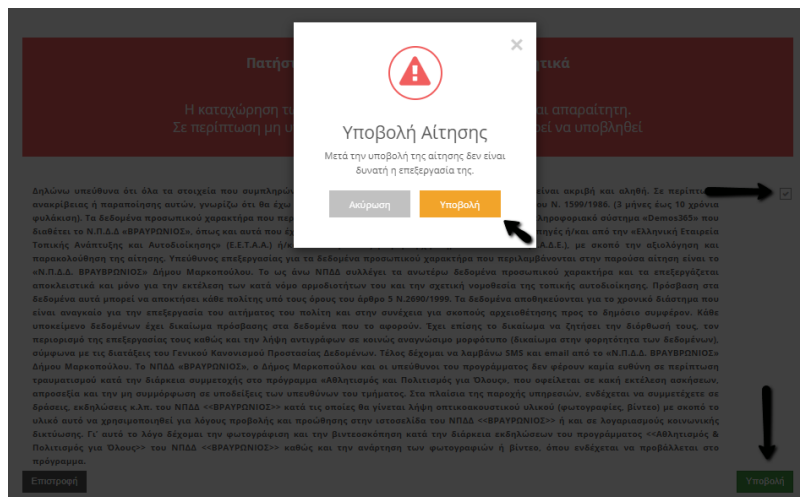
Πατήστ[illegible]ικά

Η καταχώρηση τ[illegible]αι απαραίτητη. Σε περίπτωση μη υ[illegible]εί να υποβληθεί

Υποβολή Αίτησης

Μετά την υποβολή της αίτησης δεν είναι δυνατή η επεξεργασία της.

Ακύρωση

Υποβολή

Δηλώνω υπεύθυνα ότι όλα τα στοιχεία που συμπληρώ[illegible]είναι ακριβή και αληθή. Σε περίπτ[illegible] ανακρίβειας ή παράλειψης αυτών, γνωρίζω ότι θα έχ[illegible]ου Ν. 1599/1986. (3 μήνες έως 10 χρόνια φυλάκιση). Τα δεδομένα προσωπικού χαρακτήρα που περ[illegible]ληροφοριακό σύστημα «Demos365» που διαθέτει το Ν.Π.Δ.Δ «ΒΡΑΥΡΩΝΙΟΣ», όπως και αυτά που έ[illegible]ης ή/και από την «Ελληνική Εταιρεία Τοπικής Ανάπτυξης και Αυτοδιοίκησης» (Ε.Ε.Τ.Α.Α.) ή/κ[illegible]Α.Δ.Ε.), με σκοπό την αξιολόγηση και παρακολούθηση της αίτησης. Υπεύθυνος επεξεργασίας για τα δεδομένα προσωπικού χαρακτήρα που περιλαμβάνονται στην παρούσα αίτηση είναι το «Ν.Π.Δ.Δ. ΒΡΑΥΡΩΝΙΟΣ» Δήμου Μαρκοπούλου. Το ως άνω ΝΠΔΔ συλλέγει τα ανωτέρω δεδομένα προσωπικού χαρακτήρα και τα επεξεργάζεται αποκλειστικά και μόνο για την εκτέλεση των κατά νόμο αρμοδιοτήτων του και την σχετική νομοθεσία της τοπικής αυτοδιοίκησης. Πρόσβαση στα δεδομένα αυτά μπορεί να αποκτήσει κάθε πολίτης υπό τους όρους του άρθρο 5 Ν.2690/1999. Τα δεδομένα αποθηκεύονται για το χρονικό διάστημα που είναι αναγκαίο για την επεξεργασία του αιτήματος του πολίτη και στην συνέχεια για σκοπούς αρχειοθέτησης προς το δημόσιο συμφέρον. Κάθε υποκείμενο δεδομένων έχει δικαίωμα πρόσβασης στα δεδομένα που το αφορούν. Έχει επίσης το δικαίωμα να ζητήσει την διόρθωσή τους, τον περιορισμό της επεξεργασίας τους καθώς και την λήψη αντιγράφων σε κοινώς αναγνώσιμο μορφότυπο (δικαίωμα στην φορητότητα των δεδομένων), σύμφωνα με τις διατάξεις του Γενικού Κανονισμού Προστασίας Δεδομένων. Τέλος δέχομαι να λαμβάνω SMS και email από το «Ν.Π.Δ.Δ. ΒΡΑΥΡΩΝΙΟΣ» Δήμου Μαρκοπούλου. Το ΝΠΔΔ «ΒΡΑΥΡΩΝΙΟΣ», ο Δήμος Μαρκοπούλου και οι υπεύθυνοι του προγράμματος δεν φέρουν καμία ευθύνη σε περίπτωση τραυματισμού κατά την διάρκεια συμμετοχής στο πρόγραμμα «Αθλητισμός και Πολιτισμός για Όλους», που οφείλεται σε κακή εκτέλεση ασκήσεων, απροσεξία και την μη συμμόρφωση σε υποδείξεις των υπευθύνων του τμήματος. Στα πλαίσια της παροχής υπηρεσιών, ενδέχεται να συμμετέχετε σε δράσεις, εκδηλώσεις κ.λπ. του ΝΠΔΔ <<ΒΡΑΥΡΩΝΙΟΣ>> κατά τις οποίες θα γίνεται λήψη οπτικοακουστικού υλικού (φωτογραφίες, βίντεο) με σκοπό το υλικό αυτό να χρησιμοποιηθεί για λόγους προβολής και προώθησης στην ιστοσελίδα του ΝΠΔΔ <<ΒΡΑΥΡΩΝΙΟΣ>> ή και σε λογαριασμούς κοινωνικής δικτύωσης. Γι' αυτό το λόγο δέχομαι την φωτογράφιση και την βιντεοσκόπηση κατά την διάρκεια εκδηλώσεων του προγράμματος <<Αθλητισμός & Πολιτισμός για Όλους>> του ΝΠΔΔ <<ΒΡΑΥΡΩΝΙΟΣ>> καθώς και την ανάρτηση των φωτογραφιών ή βίντεο, όπου ενδέχεται να προβάλλεται στο πρόγραμμα.

Επιστροφή

Υποβολή